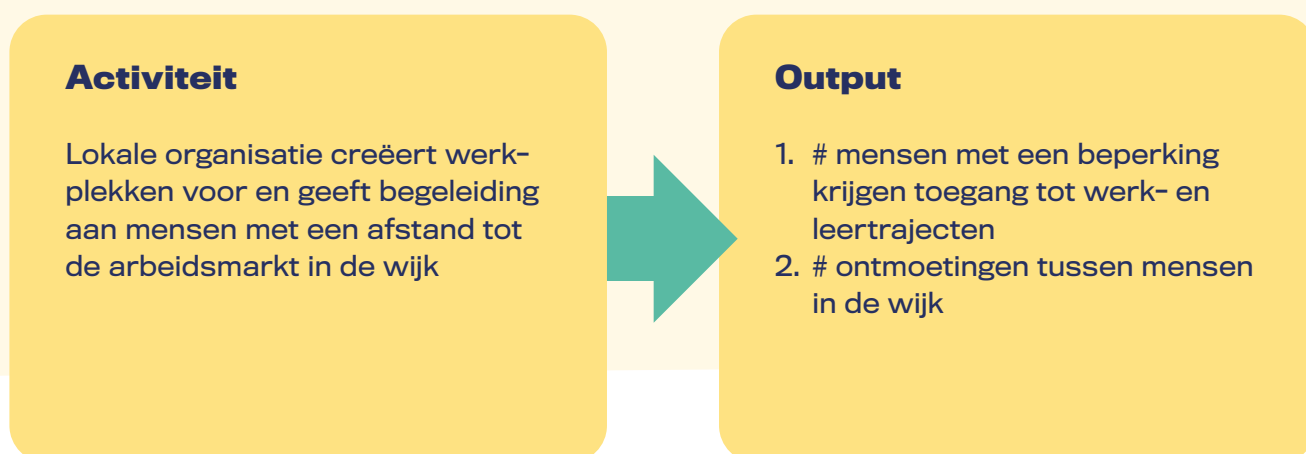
Activiteit

Lokale organisatie creëert werkplekken voor en geeft begeleiding aan mensen met een afstand tot de arbeidsmarkt in de wijk

Output

1. # mensen met een beperking krijgen toegang tot werk- en leertrajecten
2. # ontmoetingen tussen mensen in de wijk